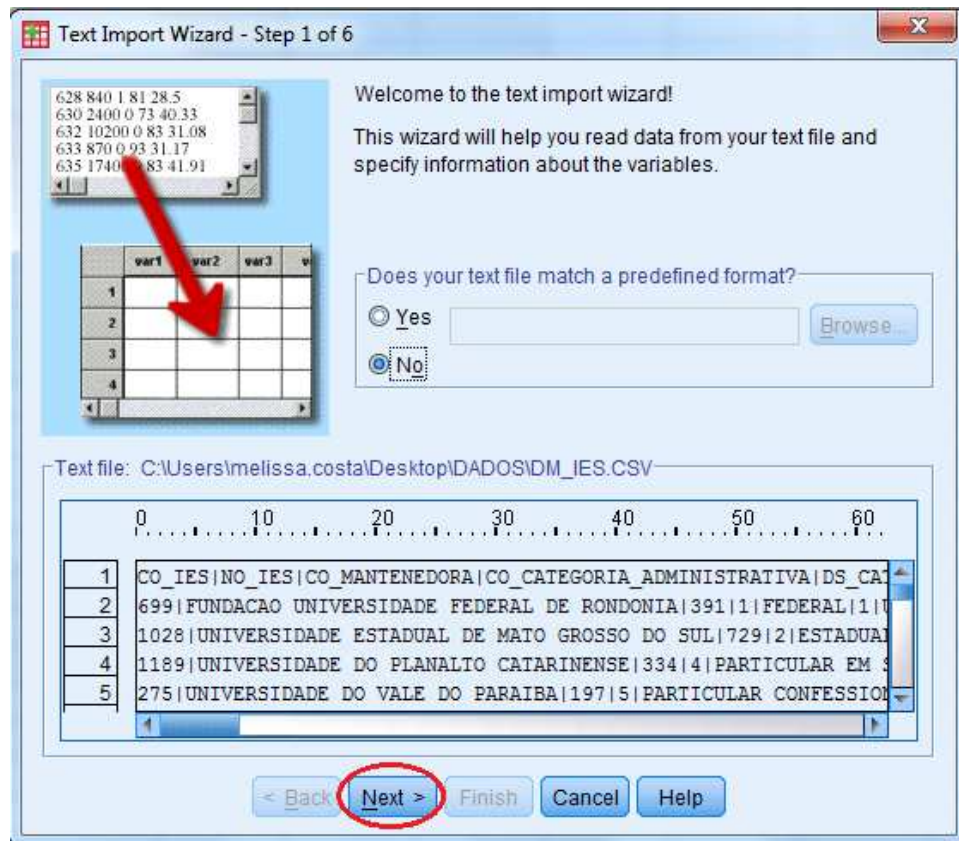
Text Import Wizard - Step 1 of 6

628 840 1 81 28.5
630 2400 0 73 40.33
632 10200 0 83 31.08
633 870 0 93 31.17
635 1740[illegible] 83 41.91

| | var1 | var2 | var3 | v |
|---|---|---|---|---|
| 1 | | | | |
| 2 | | | | |
| 3 | | | | |
| 4 | | | | |

Welcome to the text import wizard!

This wizard will help you read data from your text file and specify information about the variables.

Does your text file match a predefined format?

Yes

Browse...

No

Text file: C:\Users\melissa.costa\Desktop\DADOS\DM_IES.CSV

0 10 20 30 40 50 60

1 CO_IES|NO_IES|CO_MANTENEDORA|CO_CATEGORIA_ADMINISTRATIVA|DS_CA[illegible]
2 699|FUNDACAO UNIVERSIDADE FEDERAL DE RONDONIA|391|1|FEDERAL|1|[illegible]
3 1028|UNIVERSIDADE ESTADUAL DE MATO GROSSO DO SUL|729|2|ESTADUA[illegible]
4 1189|UNIVERSIDADE DO PLANALTO CATARINENSE|334|4|PARTICULAR EM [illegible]
5 275|UNIVERSIDADE DO VALE DO PARAIBA|197|5|PARTICULAR CONFESSIO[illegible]

< Back Next > Finish Cancel Help